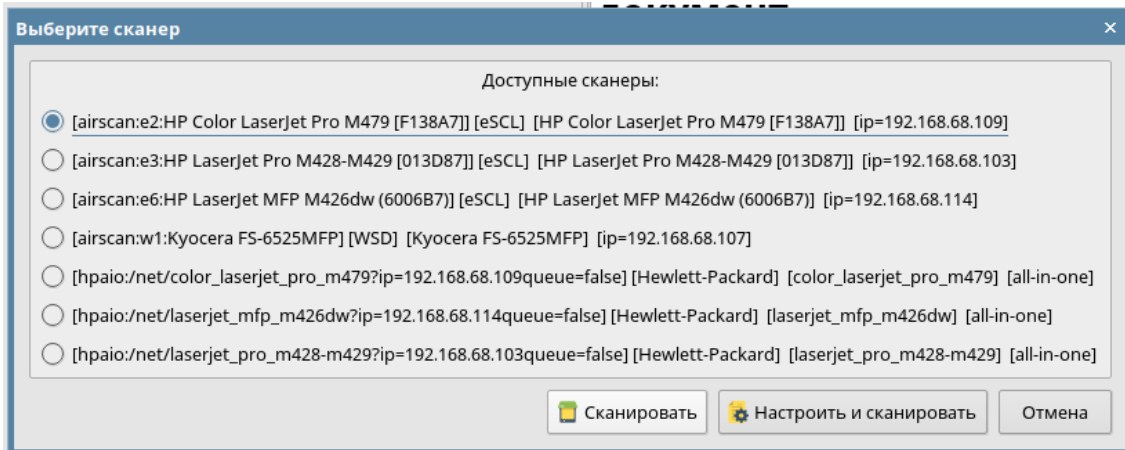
Выберите сканер

Доступные сканеры:

[airscan:e2:HP Color LaserJet Pro M479 [F138A7]] [eSCL] [HP Color LaserJet Pro M479 [F138A7]] [ip=192.168.68.109]

[airscan:e3:HP LaserJet Pro M428-M429 [013D87]] [eSCL] [HP LaserJet Pro M428-M429 [013D87]] [ip=192.168.68.103]

[airscan:e6:HP LaserJet MFP M426dw (6006B7)] [eSCL] [HP LaserJet MFP M426dw (6006B7)] [ip=192.168.68.114]

[airscan:w1:Kyocera FS-6525MFP] [WSD] [Kyocera FS-6525MFP] [ip=192.168.68.107]

[hpaio:/net/color_laserjet_pro_m479?ip=192.168.68.109queue=false] [Hewlett-Packard] [color_laserjet_pro_m479] [all-in-one]

[hpaio:/net/laserjet_mfp_m426dw?ip=192.168.68.114queue=false] [Hewlett-Packard] [laserjet_mfp_m426dw] [all-in-one]

[hpaio:/net/laserjet_pro_m428-m429?ip=192.168.68.103queue=false] [Hewlett-Packard] [laserjet_pro_m428-m429] [all-in-one]

Сканировать
Настроить и сканировать
Отмена